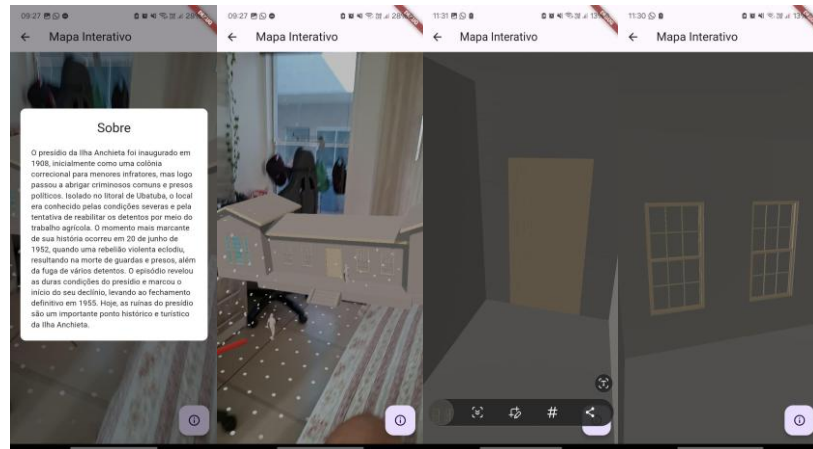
09:27

Mapa Interativo

Sobre

O presídio da Ilha Anchieta foi inaugurado em 1908, inicialmente como uma colônia correcional para menores infratores, mas logo passou a abrigar criminosos comuns e presos políticos. Isolado no litoral de Ubatuba, o local era conhecido pelas condições severas e pela tentativa de reabilitar os detentos por meio do trabalho agrícola. O momento mais marcante de sua história ocorreu em 20 de junho de 1952, quando uma rebelião violenta eclodiu, resultando na morte de guardas e presos, além da fuga de vários detentos. O episódio revelou as duras condições do presídio e marcou o início do seu declínio, levando ao fechamento definitivo em 1955. Hoje, as ruínas do presídio são um importante ponto histórico e turístico da Ilha Anchieta.

09:27

Mapa Interativo

11:31

Mapa Interativo

#

11:30

Mapa Interativo